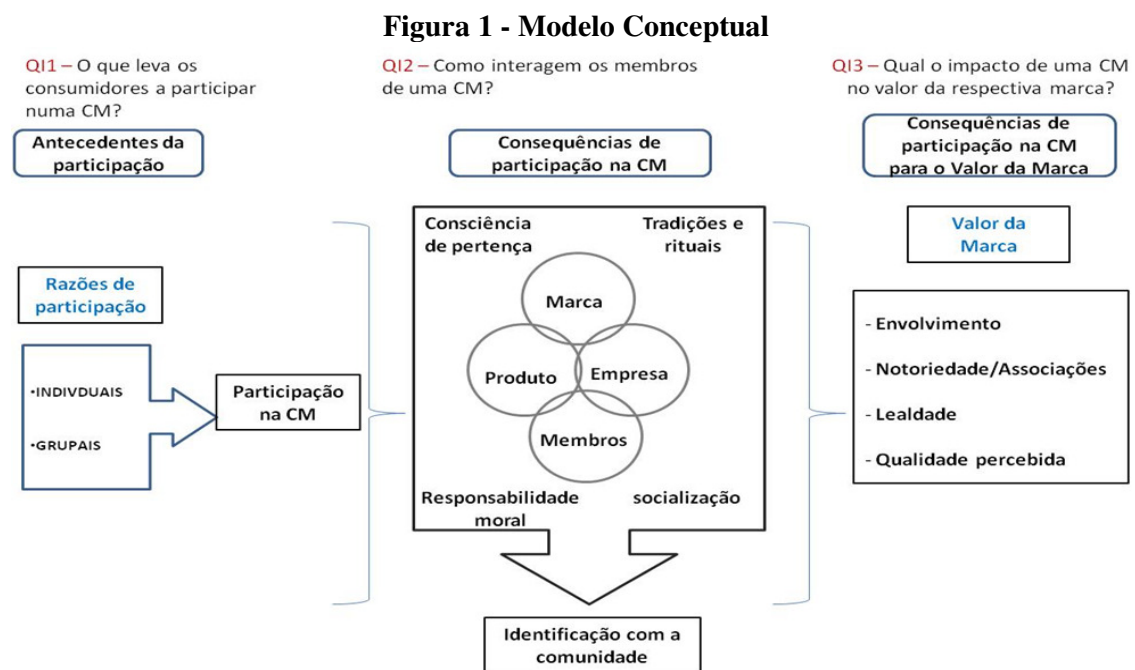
**Figura 1 - Modelo Conceptual**

QI1 – O que leva os consumidores a participar numa CM?

QI2 – Como interagem os membros de uma CM?

QI3 – Qual o impacto de uma CM no valor da respectiva marca?

Antecedentes da participação

Consequências de participação na CM

Consequências de participação na CM para o Valor da Marca

Razões de participação

•INDIVDUAIS

•GRUPAIS

Participação na CM

Consciência de pertença

Tradições e rituais

Marca

Produto

Empresa

Membros

Responsabilidade moral

socialização

Identificação com a comunidade

Valor da Marca

- Envolvimento
- Notoriedade/Associações
- Lealdade
- Qualidade percebida